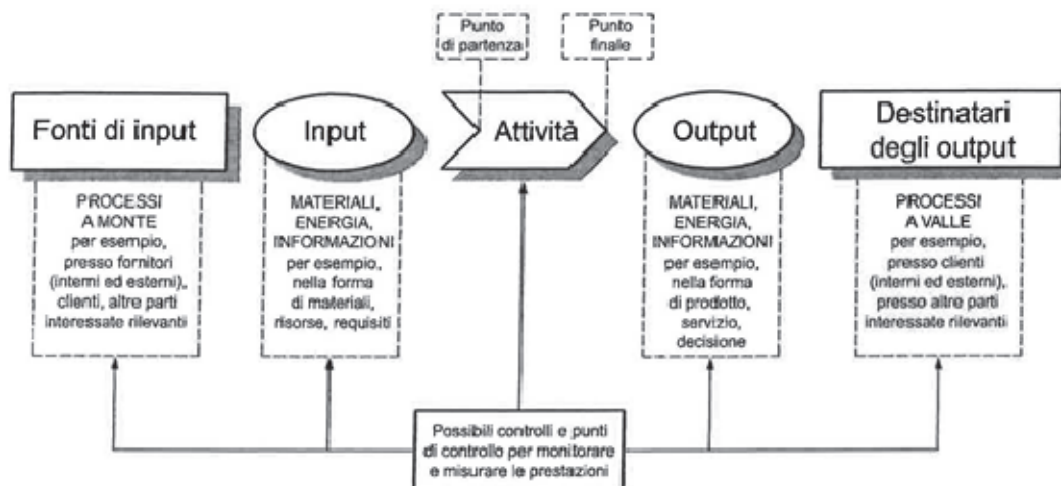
Punto di partenza

Punto finale

Fonti di input

PROCESSI A MONTE per esempio, presso fornitori (interni ed esterni), clienti, altre parti interessate rilevanti

Input

MATERIALI, ENERGIA, INFORMAZIONI per esempio, nella forma di materiali, risorse, requisiti

Attività

Output

MATERIALI, ENERGIA, INFORMAZIONI per esempio, nella forma di prodotto, servizio, decisione

Destinatari degli output

PROCESSI A VALLE per esempio, presso clienti (interni ed esterni), presso altre parti interessate rilevanti

Possibili controlli e punti di controllo per monitorare e misurare le prestazioni